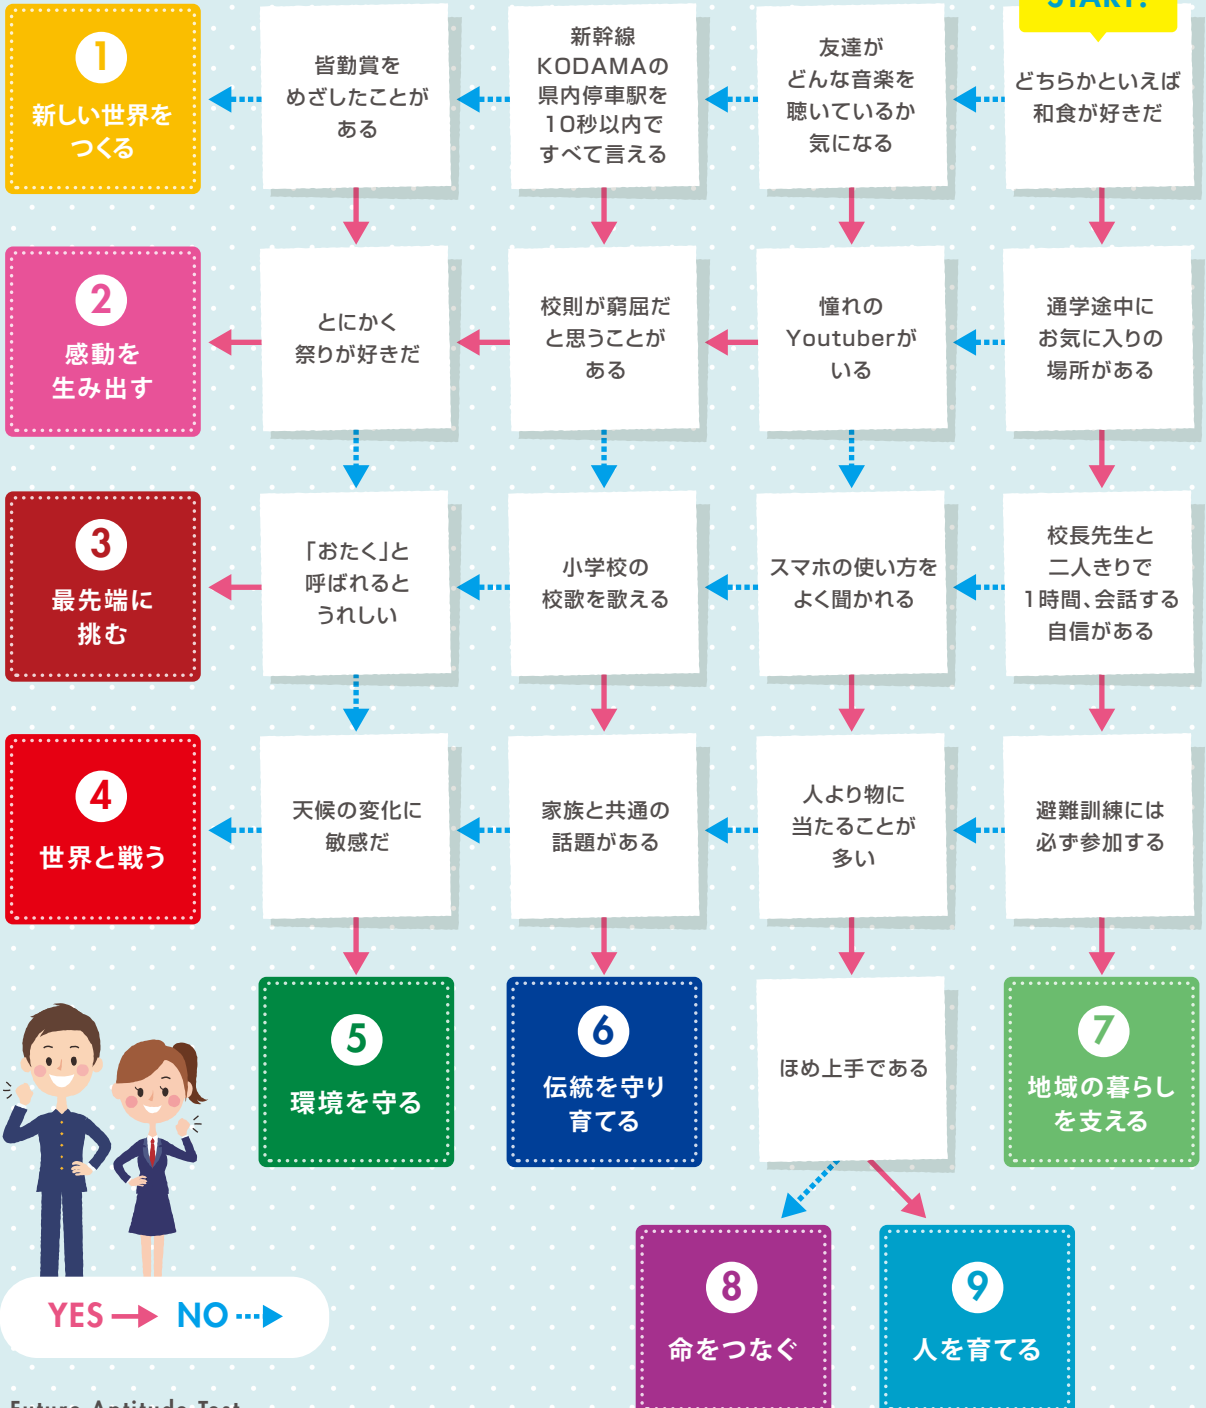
START!

どちらかといえば和食が好きだ

友達がどんな音楽を聴いているか気になる

新幹線KODAMAの県内停車駅を10秒以内ですべて言える

皆勤賞をめざしたことがある

1
新しい世界をつくる

通学途中にお気に入りの場所がある

憧れのYoutuberがいる

校則が窮屈だと思うことがある

とにかく祭りが好きだ

2
感動を生み出す

校長先生と二人きりで1時間、会話する自信がある

スマホの使い方をよく聞かれる

小学校の校歌を歌える

「おたく」と呼ばれるとうれしい

3
最先端に挑む

避難訓練には必ず参加する

人より物に当たることが多い

家族と共通の話題がある

天候の変化に敏感だ

4
世界と戦う

5
環境を守る

6
伝統を守り育てる

ほめ上手である

7
地域の暮らしを支える

8
命をつなぐ

9
人を育てる

YES NO

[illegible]